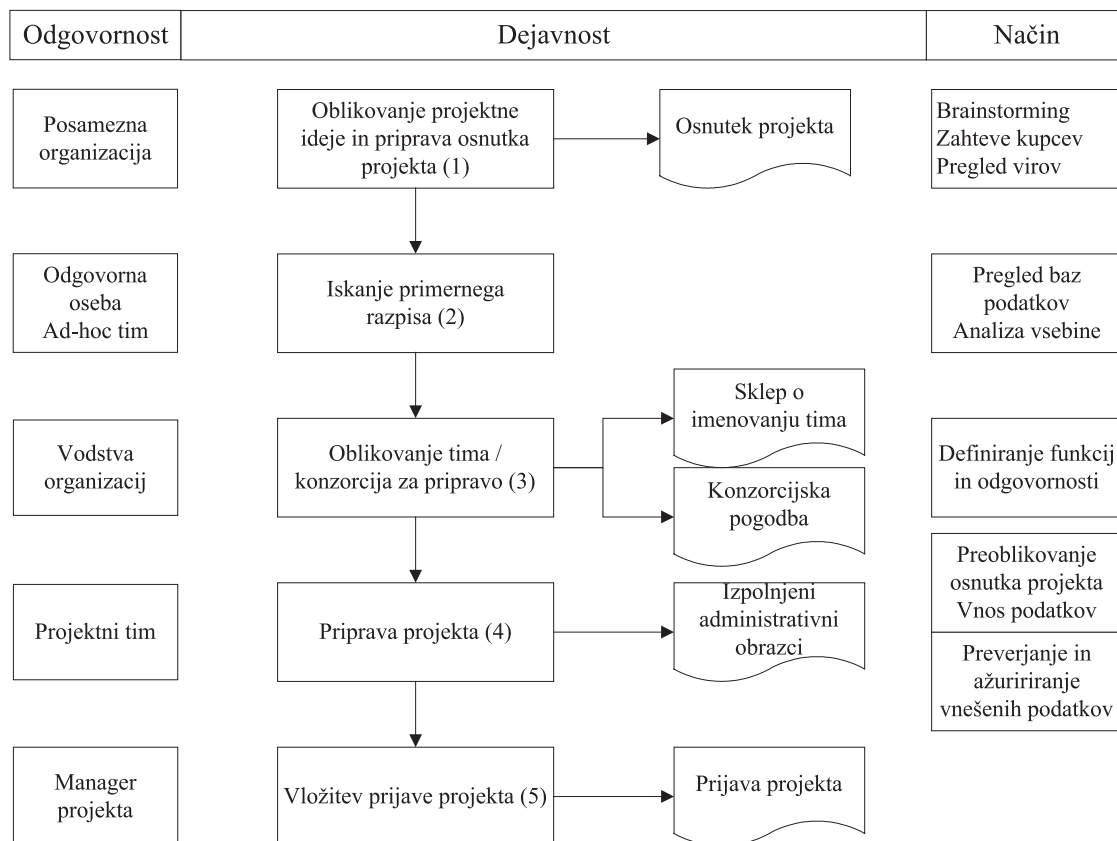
| Odgovornost | Dejavnost | Način |
|---|---|---|

Posamezna organizacija

Oblikovanje projektne ideje in priprava osnutka projekta (1)

Osnutek projekta

Brainstorming
Zahteve kupcev
Pregled virov

Odgovorna oseba
Ad-hoc tim

Iskanje primernega razpisa (2)

Pregled baz podatkov
Analiza vsebine

Vodstva organizacij

Oblikovanje tima / konzorcija za pripravo (3)

Sklep o imenovanju tima

Konzorcijska pogodba

Definiranje funkcij in odgovornosti

Projektni tim

Priprava projekta (4)

Izpolnjeni administrativni obrazci

Preoblikovanje osnutka projekta
Vnos podatkov

Preverjanje in ažuririranje vnešenih podatkov

Manager projekta

Vložitev prijave projekta (5)

Prijava projekta